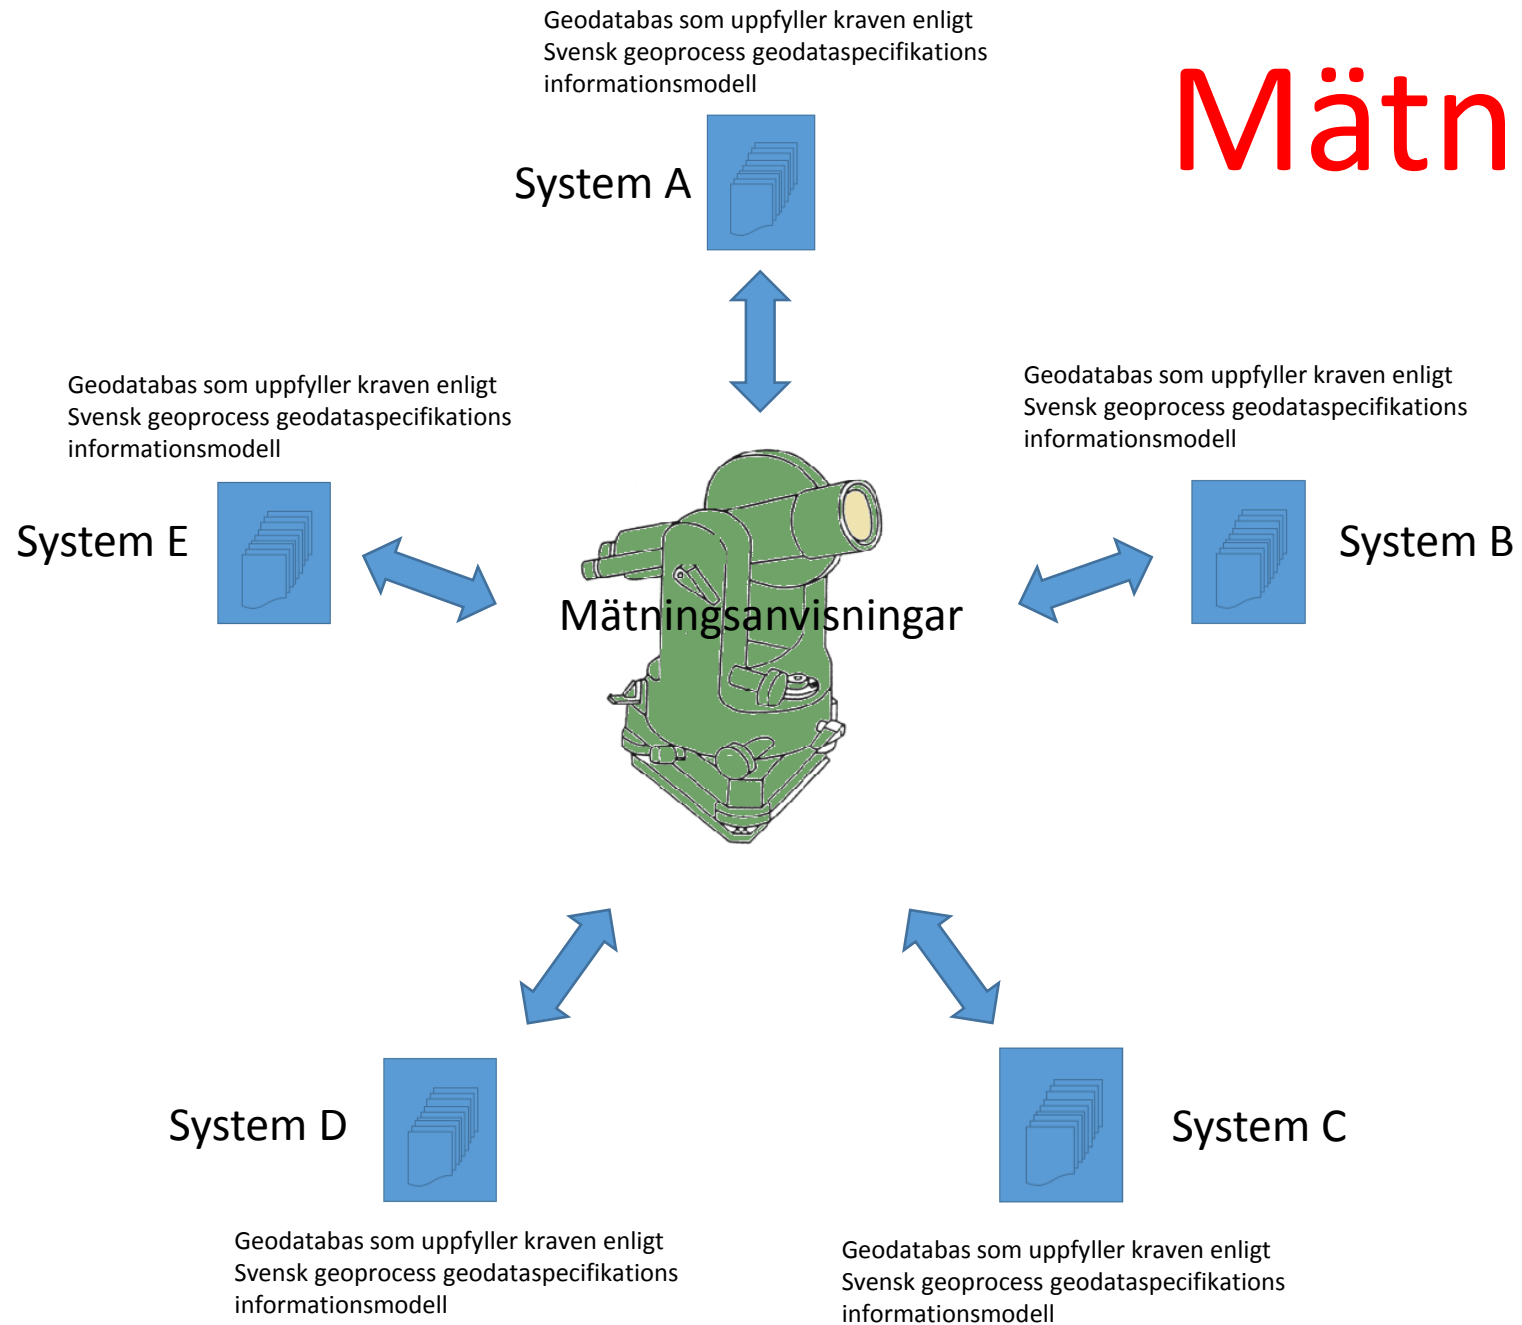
Geodatabas som uppfyller kraven enligt Svensk geoprocess geodataspecifikations informationsmodell

Mätn

System A

Geodatabas som uppfyller kraven enligt Svensk geoprocess geodataspecifikations informationsmodell

Geodatabas som uppfyller kraven enligt Svensk geoprocess geodataspecifikations informationsmodell

System E

System B

Mätningsanvisningar

System D

System C

Geodatabas som uppfyller kraven enligt Svensk geoprocess geodataspecifikations informationsmodell

Geodatabas som uppfyller kraven enligt Svensk geoprocess geodataspecifikations informationsmodell